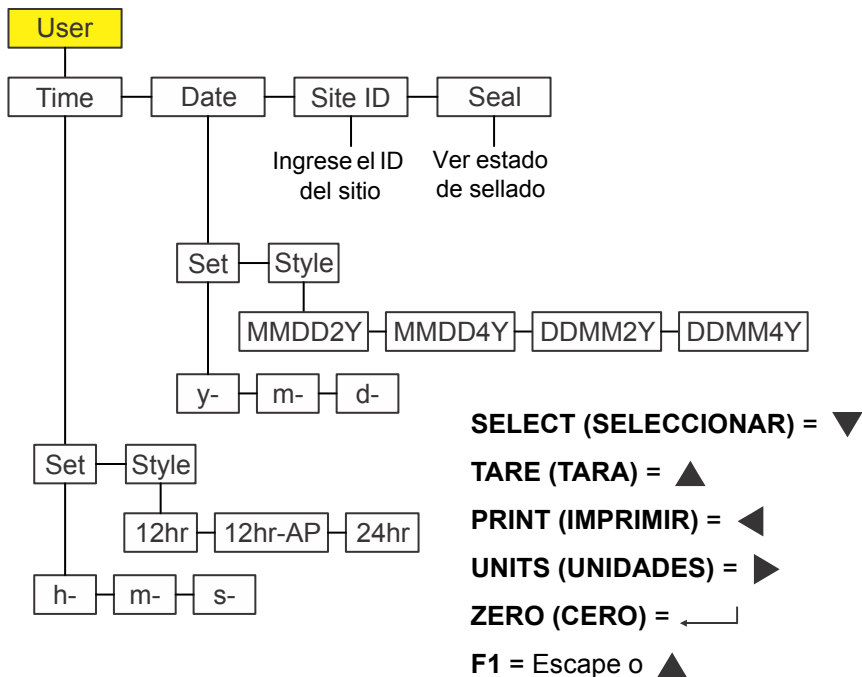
User

Time Date Site ID Seal

Ingrese el ID del sitio

Ver estado de sellado

Set Style

MMDD2Y MMDD4Y DDMM2Y DDMM4Y

y- m- d-

Set Style

12hr 12hr-AP 24hr

h- m- s-

**SELECT (SELECCIONAR) =** ▼

**TARE (TARA) =** ▲

**PRINT (IMPRIMIR) =** ◀

**UNITS (UNIDADES) =** ▶

**ZERO (CERO) =** ↵

**F1** = Escape o ▲